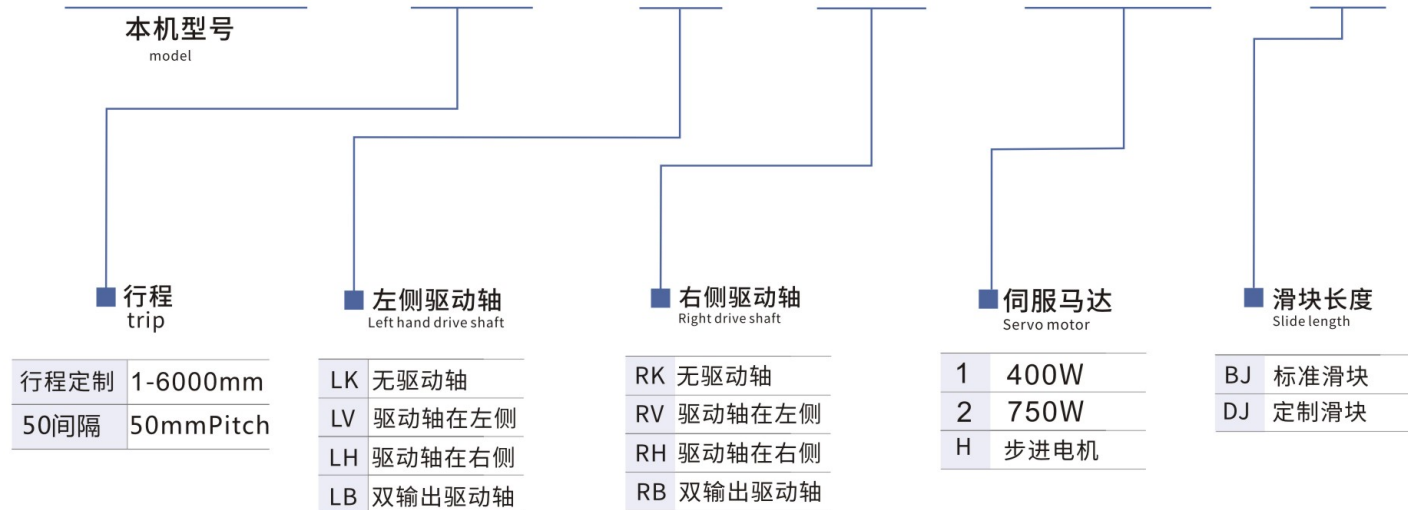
本机型号
model

行程
trip

| 行程定制 | 1-6000mm |
|---|---|
| 50间隔 | 50mmPitch |

左侧驱动轴
Left hand drive shaft

| LK | 无驱动轴 |
|---|---|
| LV | 驱动轴在左侧 |
| LH | 驱动轴在右侧 |
| LB | 双输出驱动轴 |

右侧驱动轴
Right drive shaft

| RK | 无驱动轴 |
|---|---|
| RV | 驱动轴在左侧 |
| RH | 驱动轴在右侧 |
| RB | 双输出驱动轴 |

伺服马达
Servo motor

| 1 | 400W |
|---|---|
| 2 | 750W |
| H | 步进电机 |

滑块长度
Slide length

| BJ | 标准滑块 |
|---|---|
| DJ | 定制滑块 |